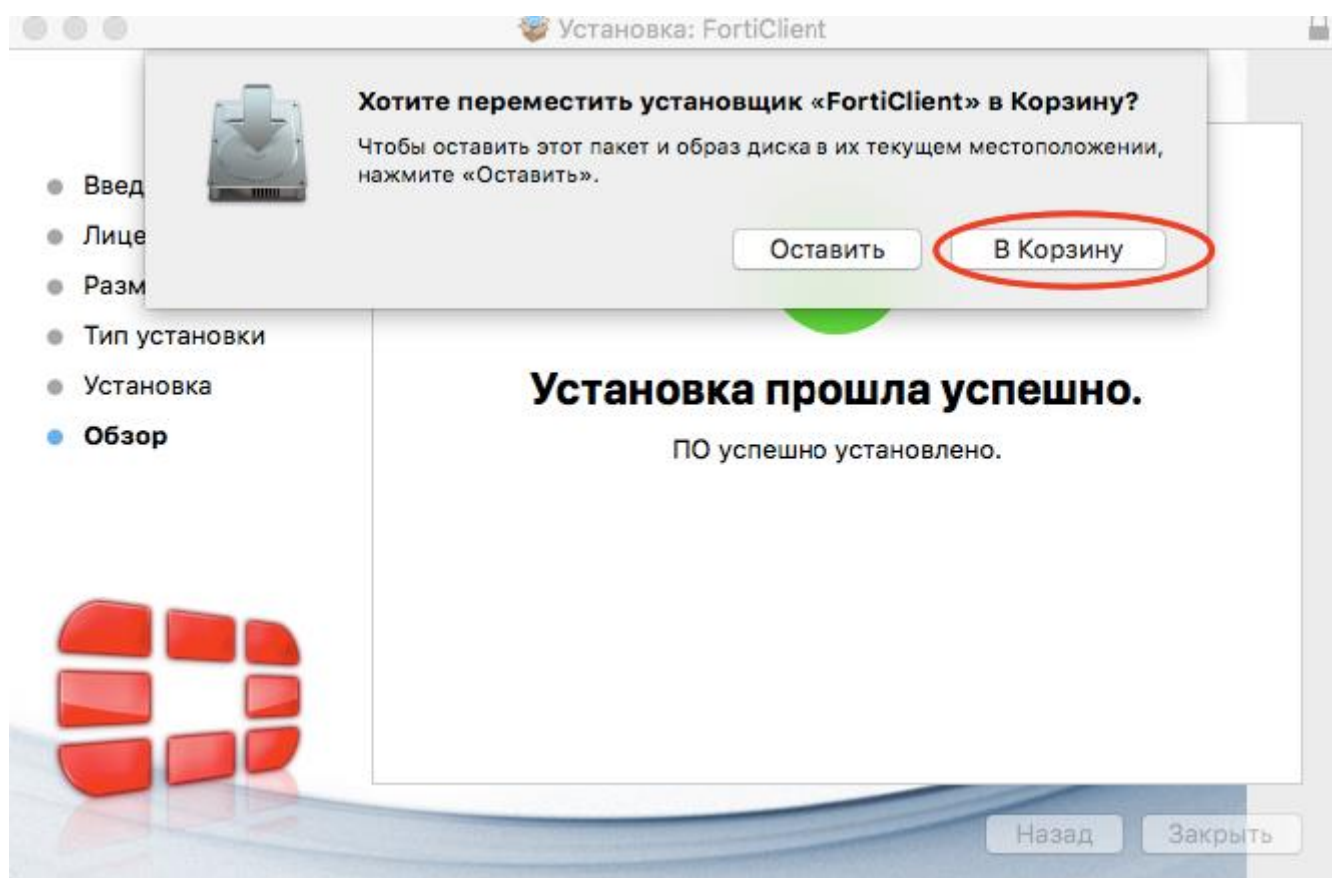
Установка: FortiClient

Хотите переместить установщик «FortiClient» в Корзину?

Чтобы оставить этот пакет и образ диска в их текущем местоположении, нажмите «Оставить».

Оставить

В Корзину

Введ

Лице

Разм

Тип установки

Установка

Обзор

Установка прошла успешно.

ПО успешно установлено.

Назад

Закрыть